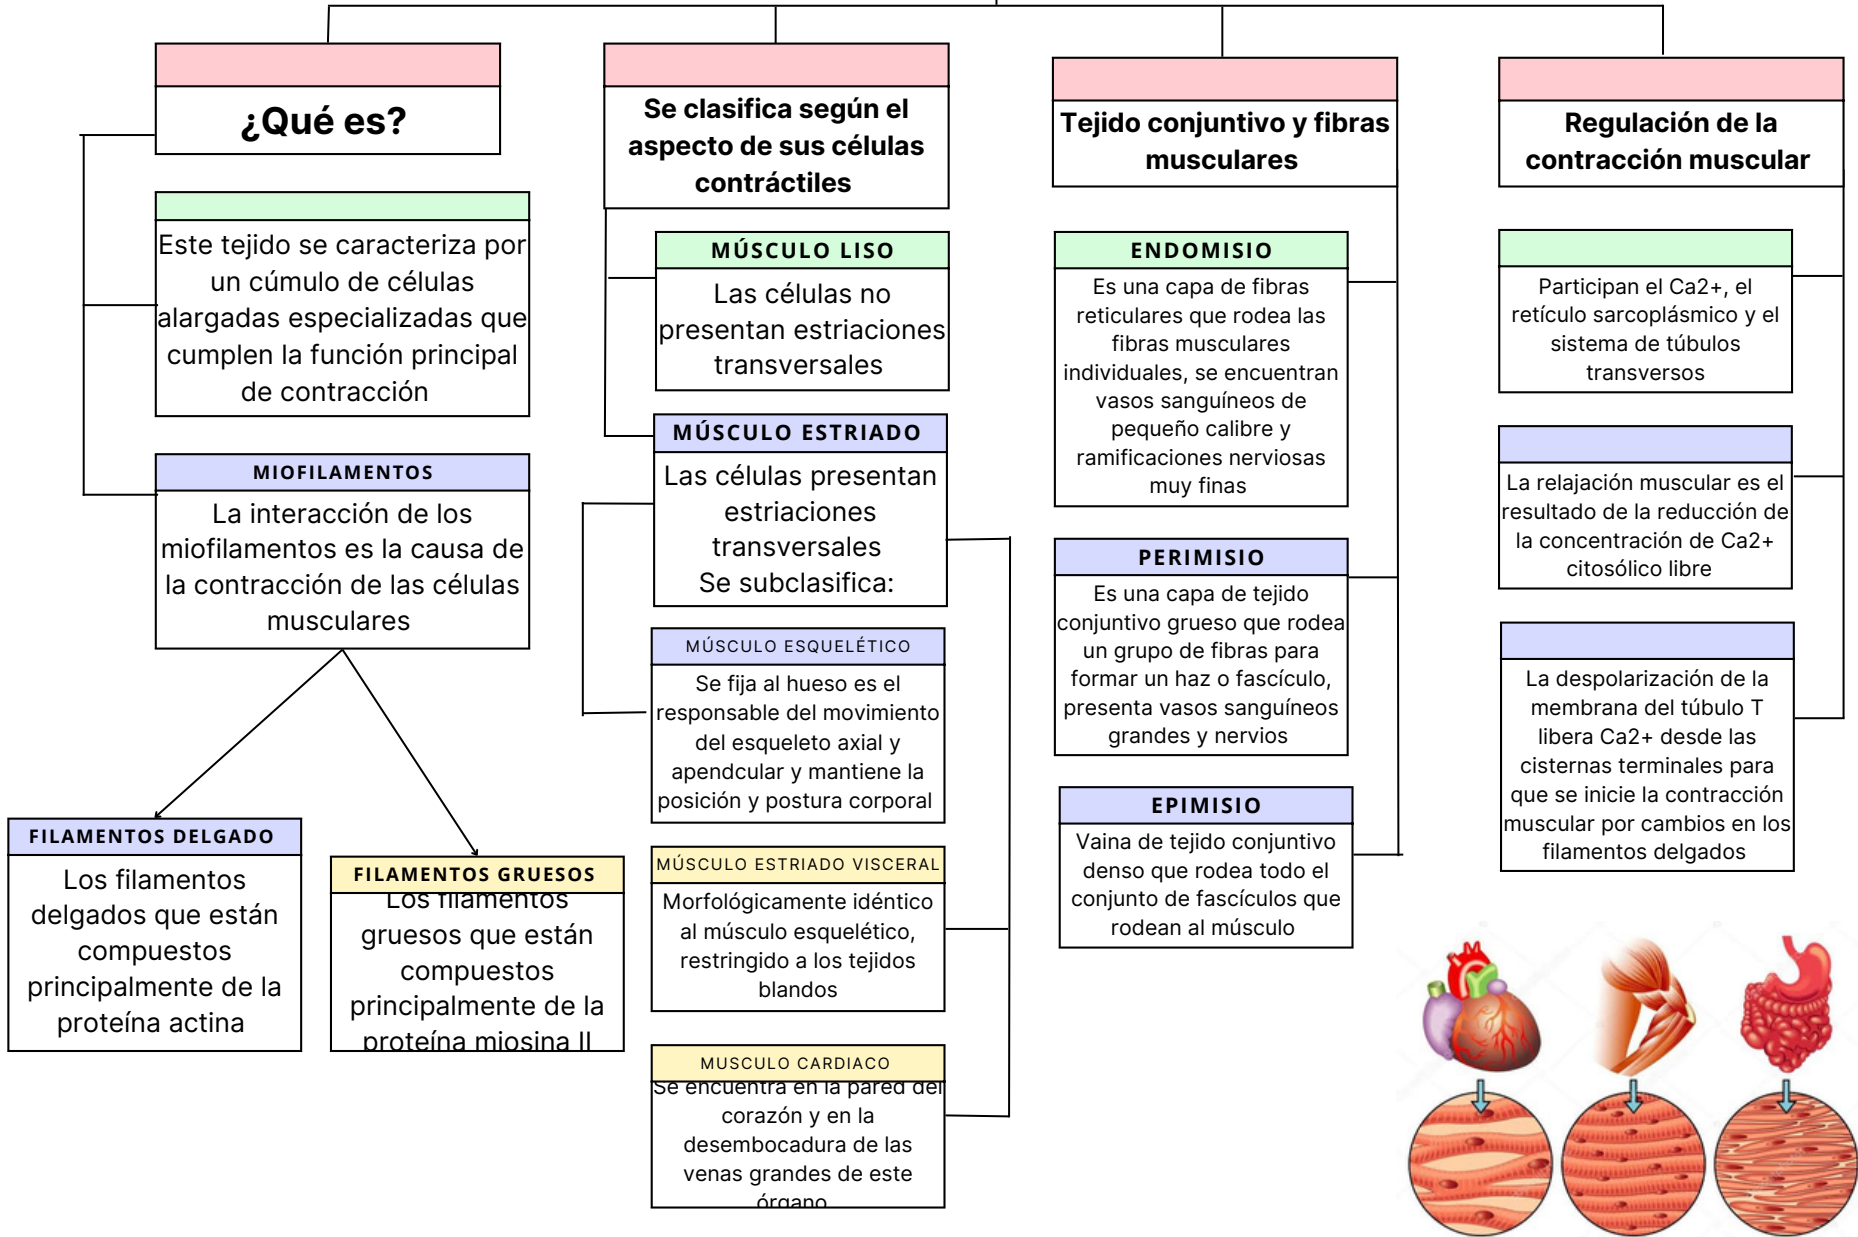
¿Qué es?

Este tejido se caracteriza por un cúmulo de células alargadas especializadas que cumplen la función principal de contracción

MIOFILAMENTOS

La interacción de los miofilamentos es la causa de la contracción de las células musculares

FILAMENTOS DELGADO

Los filamentos delgados que están compuestos principalmente de la proteína actina

FILAMENTOS GRUESOS

Los filamentos gruesos que están compuestos principalmente de la proteína miosina II

Se clasifica según el aspecto de sus células contráctiles

MÚSCULO LISO

Las células no presentan estriaciones transversales

MÚSCULO ESTRIADO

Las células presentan estriaciones transversales
Se subclasifica:

MÚSCULO ESQUELÉTICO

Se fija al hueso es el responsable del movimiento del esqueleto axial y apendcular y mantiene la posición y postura corporal

MÚSCULO ESTRIADO VISCERAL

Morfológicamente idéntico al músculo esquelético, restringido a los tejidos blandos

MUSCULO CARDIACO

Se encuentra en la pared del corazón y en la desembocadura de las venas grandes de este órgano

Tejido conjuntivo y fibras musculares

ENDOMISIO

Es una capa de fibras reticulares que rodea las fibras musculares individuales, se encuentran vasos sanguíneos de pequeño calibre y ramificaciones nerviosas muy finas

PERIMISIO

Es una capa de tejido conjuntivo grueso que rodea un grupo de fibras para formar un haz o fascículo, presenta vasos sanguíneos grandes y nervios

EPIMISIO

Vaina de tejido conjuntivo denso que rodea todo el conjunto de fascículos que rodean al músculo

Regulación de la contracción muscular

Participan el Ca2+, el retículo sarcoplásmico y el sistema de túbulos transversos

La relajación muscular es el resultado de la reducción de la concentración de Ca2+ citosólico libre

La despolarización de la membrana del túbulo T libera Ca2+ desde las cisternas terminales para que se inicie la contracción muscular por cambios en los filamentos delgados